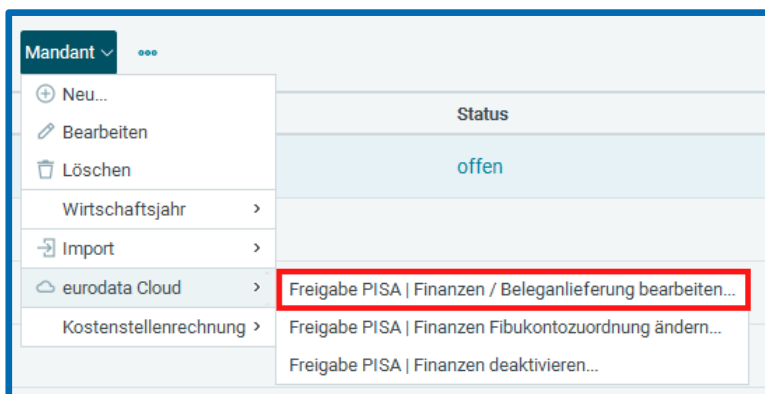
Mandant ∨ ∘∘∘

Status

offen

Neu...
Bearbeiten
Löschen
Wirtschaftsjahr >
Import >
eurodata Cloud >
Kostenstellenrechnung >

Freigabe PISA | Finanzen / Beleganlieferung bearbeiten...
Freigabe PISA | Finanzen Fibukontozuordnung ändern...
Freigabe PISA | Finanzen deaktivieren...